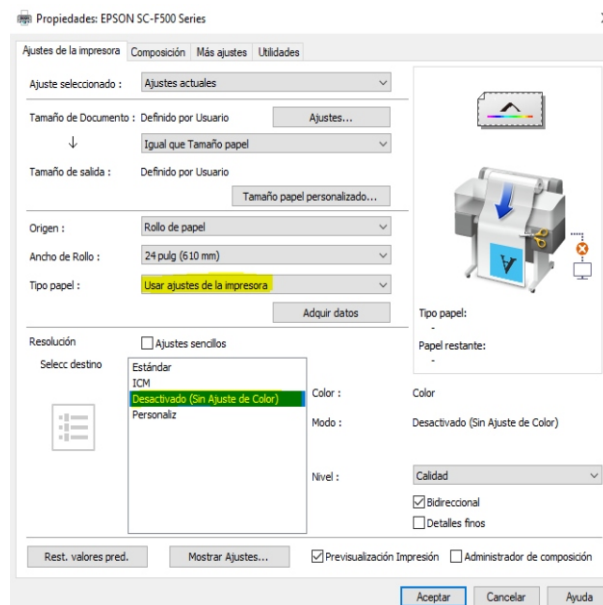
Propiedades: EPSON SC-F500 Series

Ajustes de la impresora | Composición | Más ajustes | Utilidades

Ajuste seleccionado : Ajustes actuales

Tamaño de Documento : Definido por Usuario
Ajustes...
↓
Igual que Tamaño papel

Tamaño de salida : Definido por Usuario
Tamaño papel personalizado...

Origen : Rollo de papel

Ancho de Rollo : 24 pulg (610 mm)

Tipo papel : Usar ajustes de la impresora

Adquir datos

Tipo papel:
-
Papel restante:
-

Resolución
Ajustes sencillos

Selecc destino
Estándar
ICM
Desactivado (Sin Ajuste de Color)
Personaliz

Color : Color

Modo : Desactivado (Sin Ajuste de Color)

Nivel : Calidad

Bidireccional
Detalles finos

Rest. valores pred.
Mostrar Ajustes...
Previsualización Impresión
Administrador de composición

Aceptar
Cancelar
Ayuda